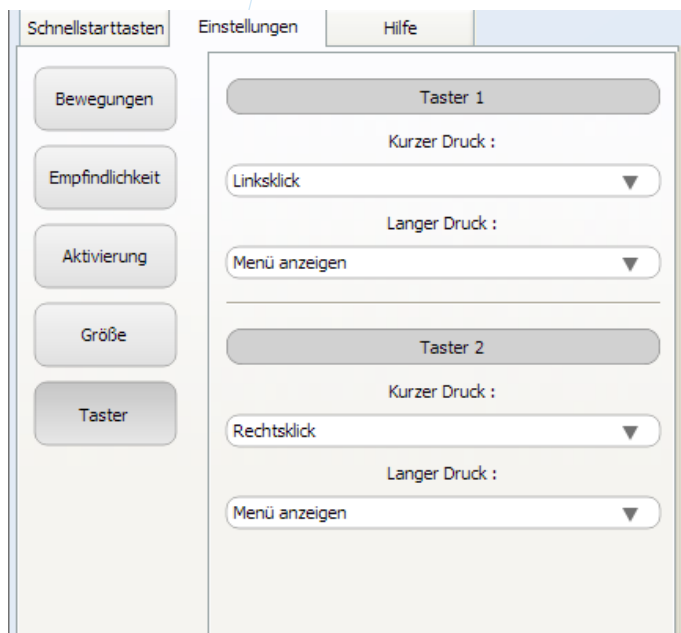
Schnellstarttasten
Einstellungen
Hilfe

Bewegungen
Empfindlichkeit
Aktivierung
Größe
Taster

Taster 1
Kurzer Druck :
Linksklick
Langer Druck :
Menü anzeigen

Taster 2
Kurzer Druck :
Rechtsklick
Langer Druck :
Menü anzeigen